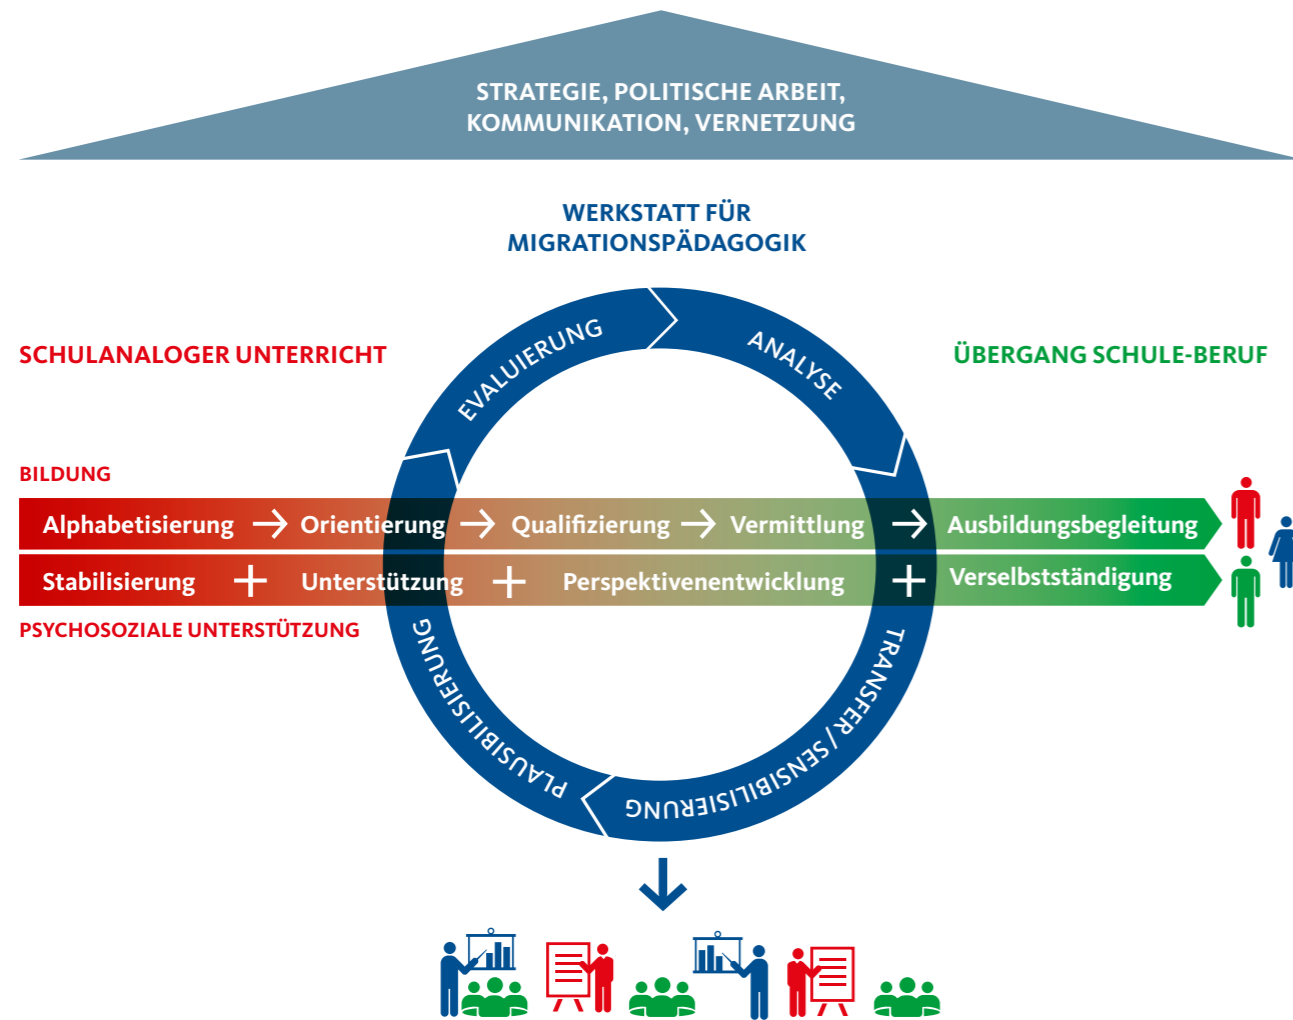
STRATEGIE, POLITISCHE ARBEIT, KOMMUNIKATION, VERNETZUNG

WERKSTATT FÜR MIGRATIONSPÄDAGOGIK

SCHULANALOGER UNTERRICHT

ÜBERGANG SCHULE-BERUF

EVALUIERUNG

ANALYSE

BILDUNG

Alphabetisierung → Orientierung → Qualifizierung → Vermittlung → Ausbildungsbegleitung

Stabilisierung + Unterstützung + Perspektivenentwicklung + Verselbstständigung

PSYCHOSOZIALE UNTERSTÜTZUNG

PLAUSIBILISIERUNG

TRANSFER / SENSIBILISIERUNG